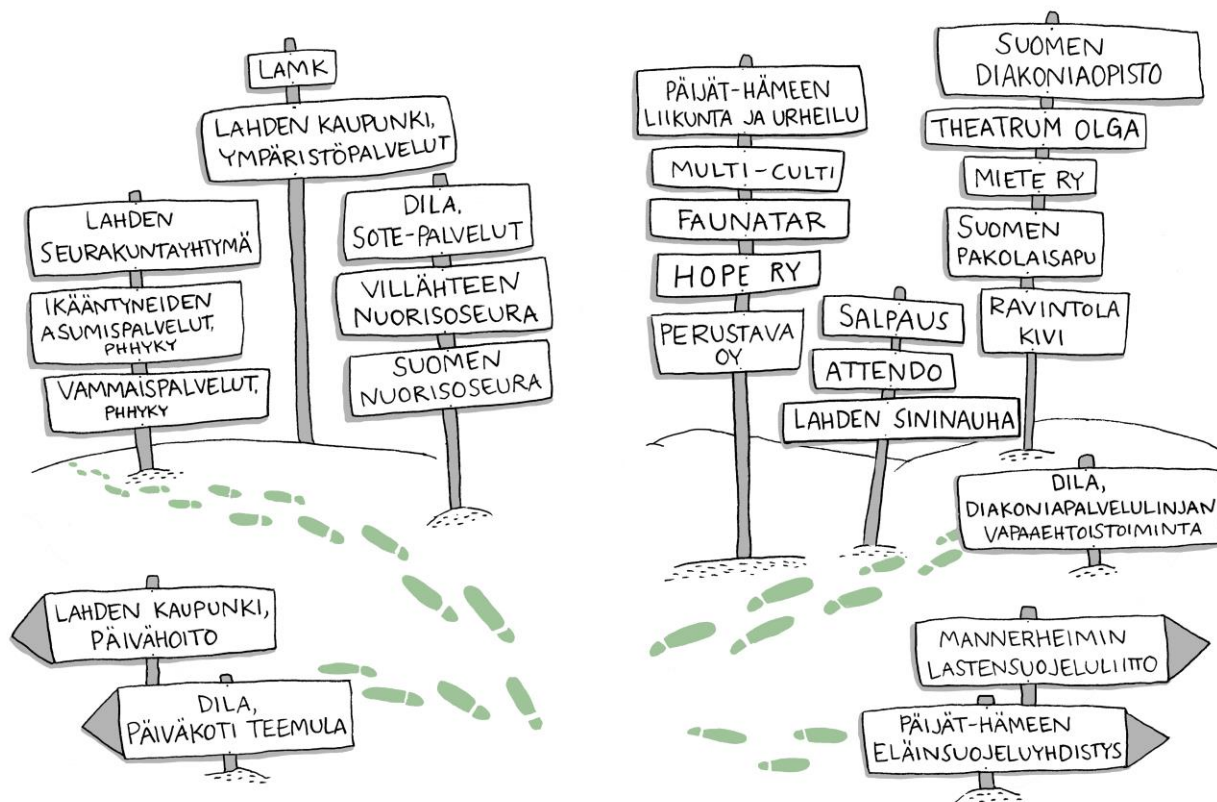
LAMK

LAHDEN KAUPUNKI, YMPÄRISTÖPALVELUT

LAHDEN SEURAKUNTAYHTYMÄ

IKÄÄNTYNEIDEN ASUMISPALVELUT, PHHYKY

VAMMAISPALVELUT, PHHYKY

DILA, SOTE-PALVELUT

VILLÄHTEEN NUORISOSEURA

SUOMEN NUORISOSEURA

LAHDEN KAUPUNKI, PÄIVÄHOITO

DILA, PÄIVÄKOTI TEEMULA

PÄIJÄT-HÄMEEN LIIKUNTA JA URHEILU

MULTI-CULTI

FAUNATAR

HOPE RY

PERUSTAVA OY

SALPAUS

ATTENDO

LAHDEN SININAUHA

SUOMEN DIAKONIAOPISTO

THEATRUM OLGA

MIETE RY

SUOMEN PAKOLAISAPU

RAVINTOLA KIVI

DILA, DIAKONIAPALVELULINJAN VAPAAEHTOISTOIMINTA

MANNERHEIMIN LASTENSUOJELULIITTO

PÄIJÄT-HÄMEEN ELÄINSUOJELUYHDISTYS